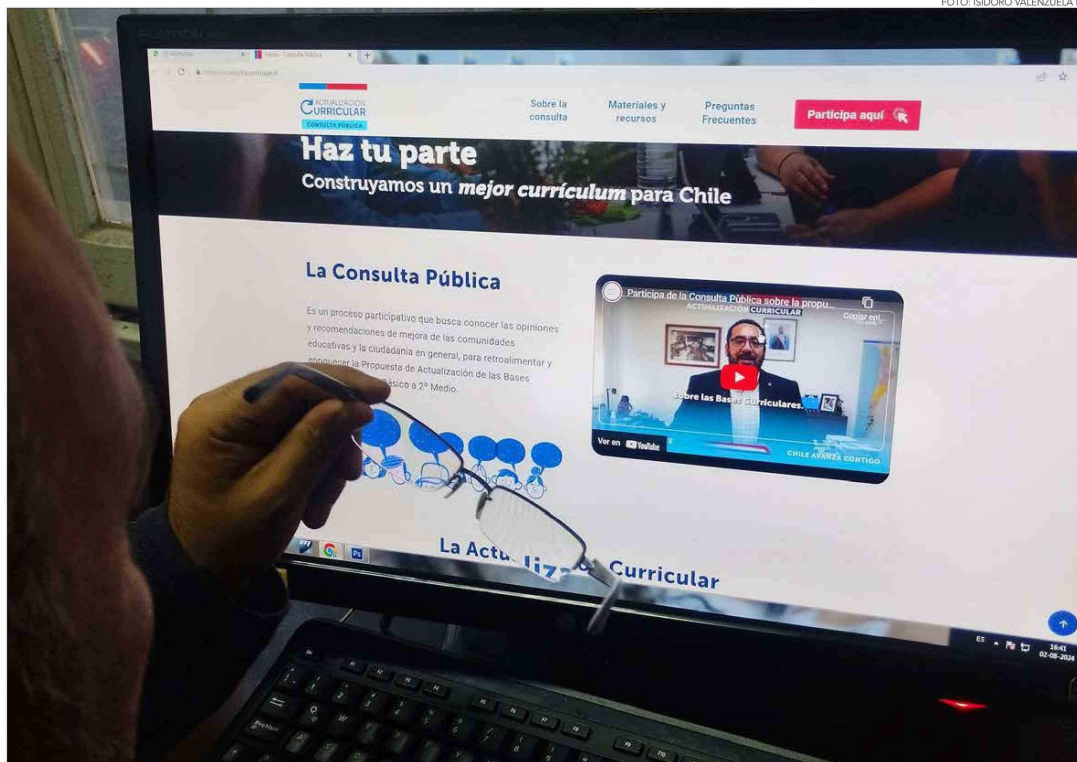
FOTO: ISIDORO VALENZUELA

ACTUALIZACIÓN CURRICULAR CONSULTA PÚBLICA

Sobre la consulta

Materiales y recursos

Preguntas Frecuentes

Participa aquí

Haz tu parte

Construyamos un *mejor currículum* para Chile

La Consulta Pública

Es un proceso participativo que busca conocer las opiniones y recomendaciones de mejora de las comunidades educativas y la ciudadanía en general, para retroalimentar y enriquecer la Propuesta de Actualización de las Bases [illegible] Básico a 2° Medio.

Participa de la Consulta Pública sobre la propu...

Copiar enl...

ACTUALIZACIÓN CURRICULAR

Sobre las Bases Curriculares.

Ver en YouTube

CHILE AVANZA CONTIGO

La Actu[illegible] Curricular

ES

16:41
02-08-2024